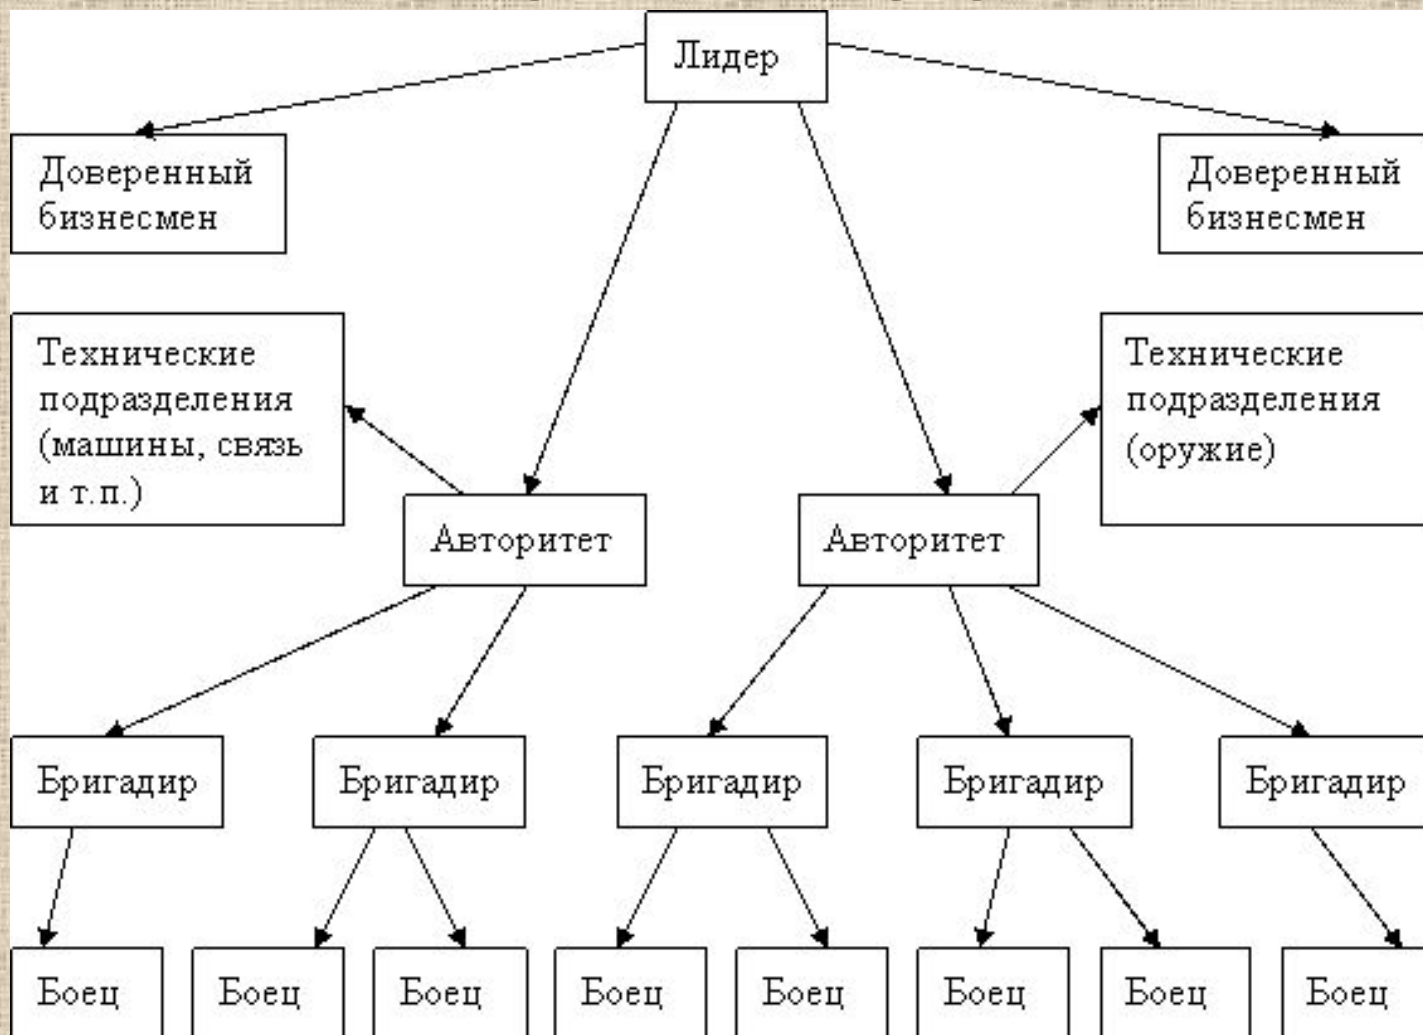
Лидер

Доверенный бизнесмен

Доверенный бизнесмен

Технические подразделения (машины, связь и т.п.)

Технические подразделения (оружие)

Авторитет

Авторитет

Бригадир

Бригадир

Бригадир

Бригадир

Бригадир

Боец

Боец

Боец

Боец

Боец

Боец

Боец

Боец